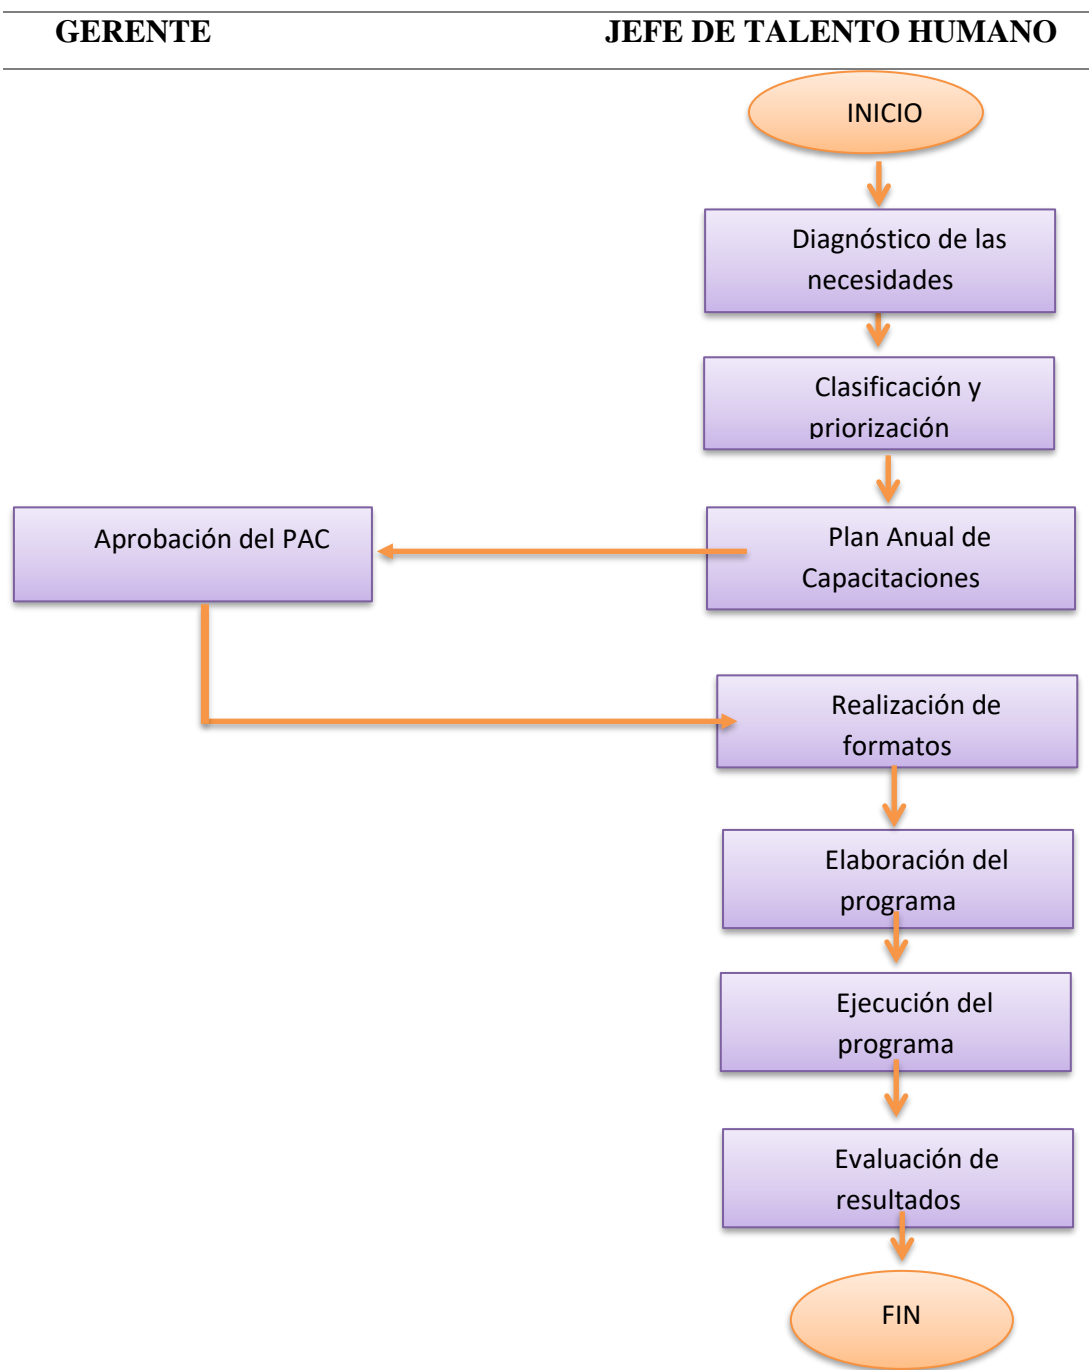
| GERENTE | JEFE DE TALENTO HUMANO |
|---|---|

INICIO

Diagnóstico de las necesidades

Clasificación y priorización

Plan Anual de Capacitaciones

Aprobación del PAC

Realización de formatos

Elaboración del programa

Ejecución del programa

Evaluación de resultados

FIN